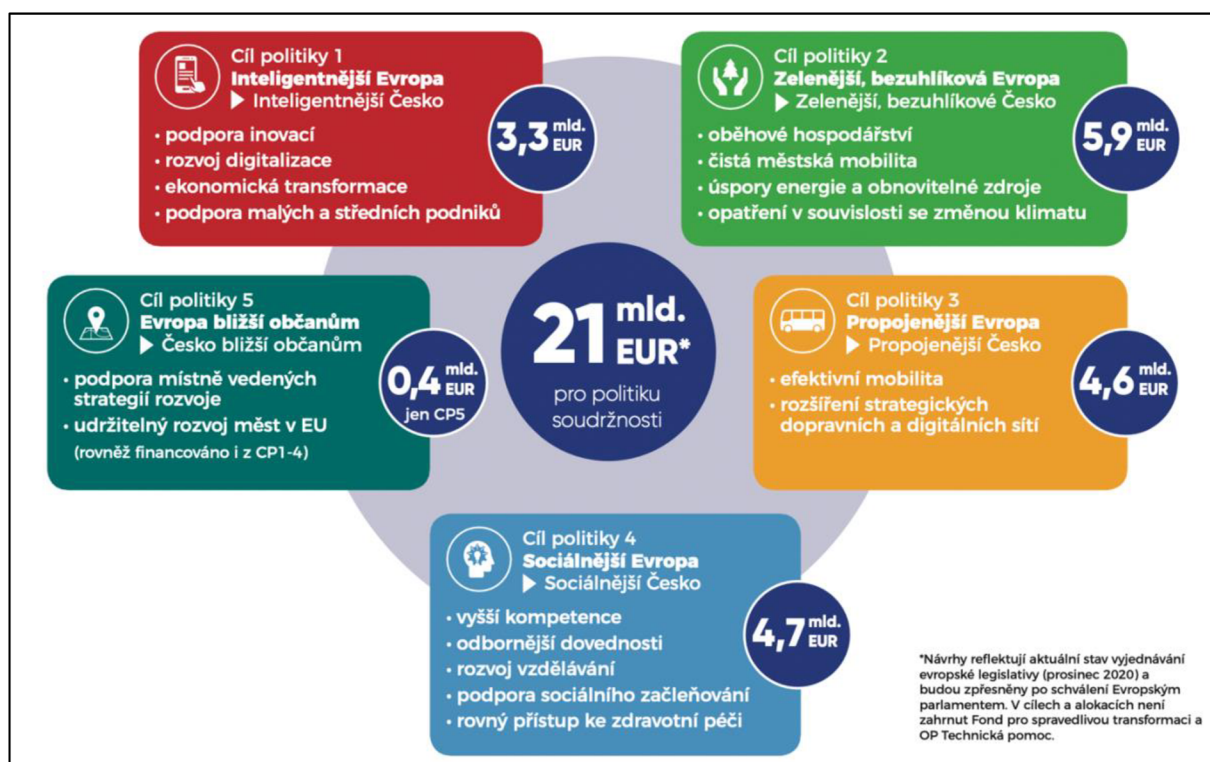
Cíl politiky 1
Inteligentnější Evropa
▶ Inteligentnější Česko

3,3 mld. EUR

• podpora inovací
• rozvoj digitalizace
• ekonomická transformace
• podpora malých a středních podniků

Cíl politiky 2
Zelenější, bezuhlíková Evropa
▶ Zelenější, bezuhlíkové Česko

5,9 mld. EUR

• oběhové hospodářství
• čistá městská mobilita
• úspory energie a obnovitelné zdroje
• opatření v souvislosti se změnou klimatu

Cíl politiky 5
Evropa bližší občanům
▶ Česko bližší občanům

0,4 mld. EUR
jen CP5

• podpora místně vedených strategií rozvoje
• udržitelný rozvoj měst v EU
(rovněž financováno i z CP1-4)

21 mld. EUR*
pro politiku soudržnosti

Cíl politiky 3
Propojenější Evropa
▶ Propojenější Česko

4,6 mld. EUR

• efektivní mobilita
• rozšíření strategických dopravních a digitálních sítí

Cíl politiky 4
Sociálnější Evropa
▶ Sociálnější Česko

4,7 mld. EUR

• vyšší kompetence
• odbornější dovednosti
• rozvoj vzdělávání
• podpora sociálního začleňování
• rovný přístup ke zdravotní péči

*Návrhy reflektují aktuální stav vyjednávání evropské legislativy (prosinec 2020) a budou zpřesněny po schválení Evropským parlamentem. V cílech a alokacích není zahrnut Fond pro spravedlivou transformaci a OP Technická pomoc.